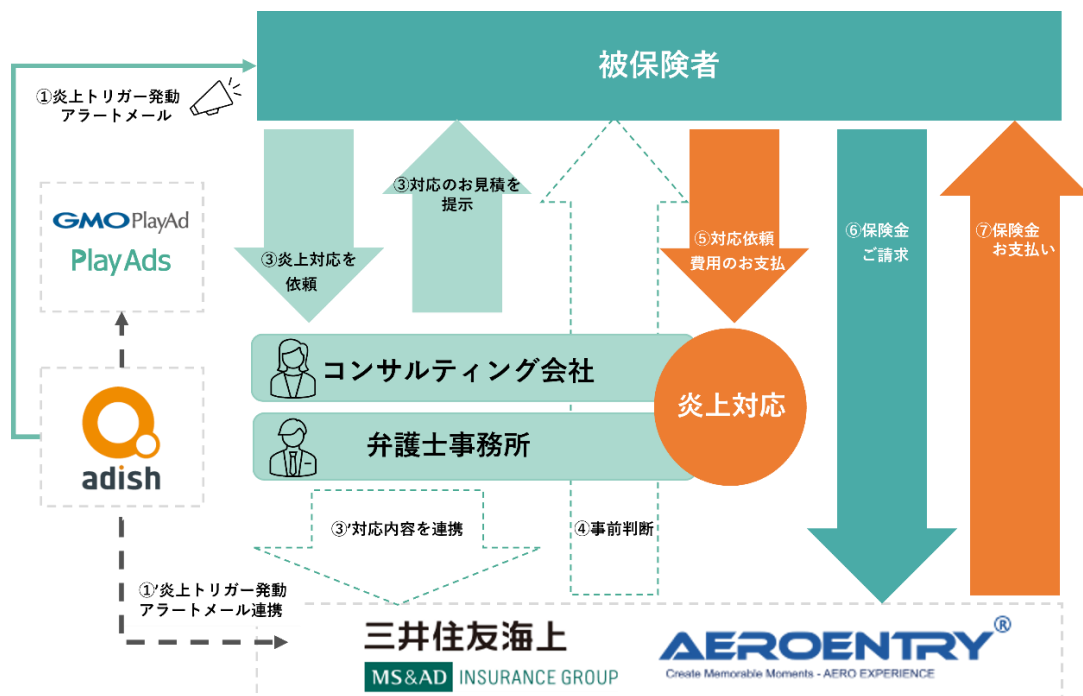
被保険者

①炎上トリガー発動 アラートメール

GMO PlayAd
PlayAds

adish

③炎上対応を依頼

③対応のお見積を提示

⑤対応依頼 費用のお支払

⑥保険金 ご請求

⑦保険金 お支払い

コンサルティング会社

弁護士事務所

炎上対応

③'対応内容を連携

④事前判断

①'炎上トリガー発動 アラートメール連携

三井住友海上
MS&AD INSURANCE GROUP

AEROENTRY®
Create Memorable Moments - AERO EXPERIENCE